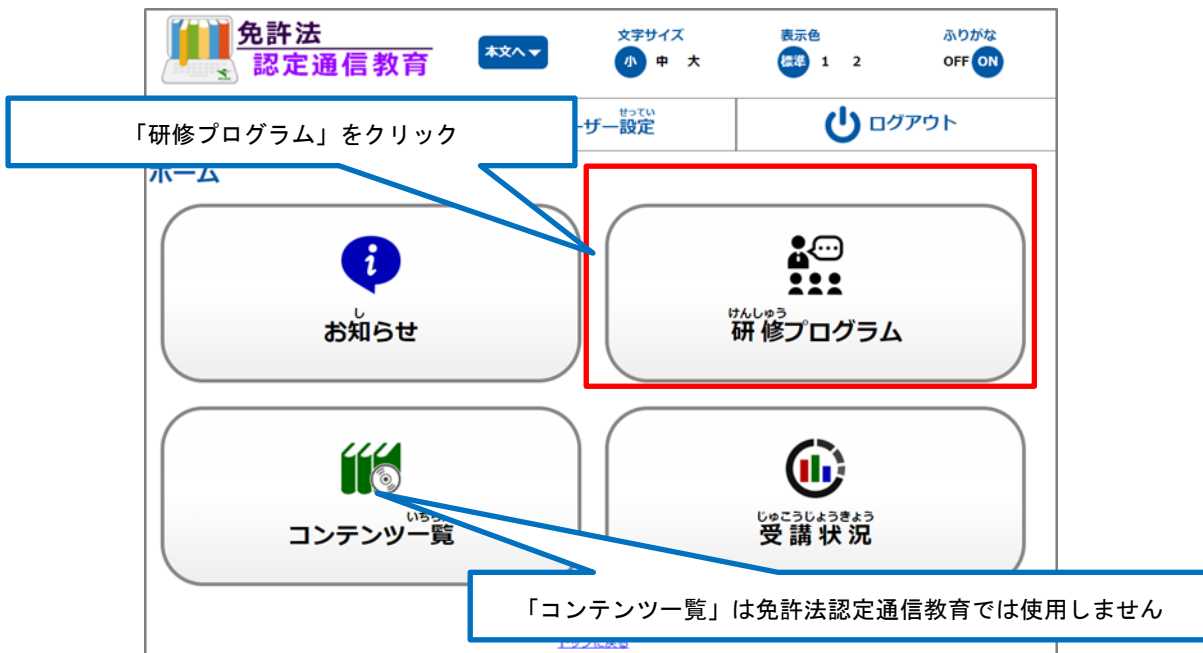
免許法
認定通信教育

本文へ

文字サイズ
小 中 大

表示色
標準 1 2

ふりがな
OFF ON

「研修プログラム」をクリック

せってい
ーザー設定

ログアウト

ホーム

し
お知らせ

けんしゅう
研修プログラム

いちらん
コンテンツ一覧

じゅこうじょうきょう
受講状況

「コンテンツ一覧」は免許法認定通信教育では使用しません

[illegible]